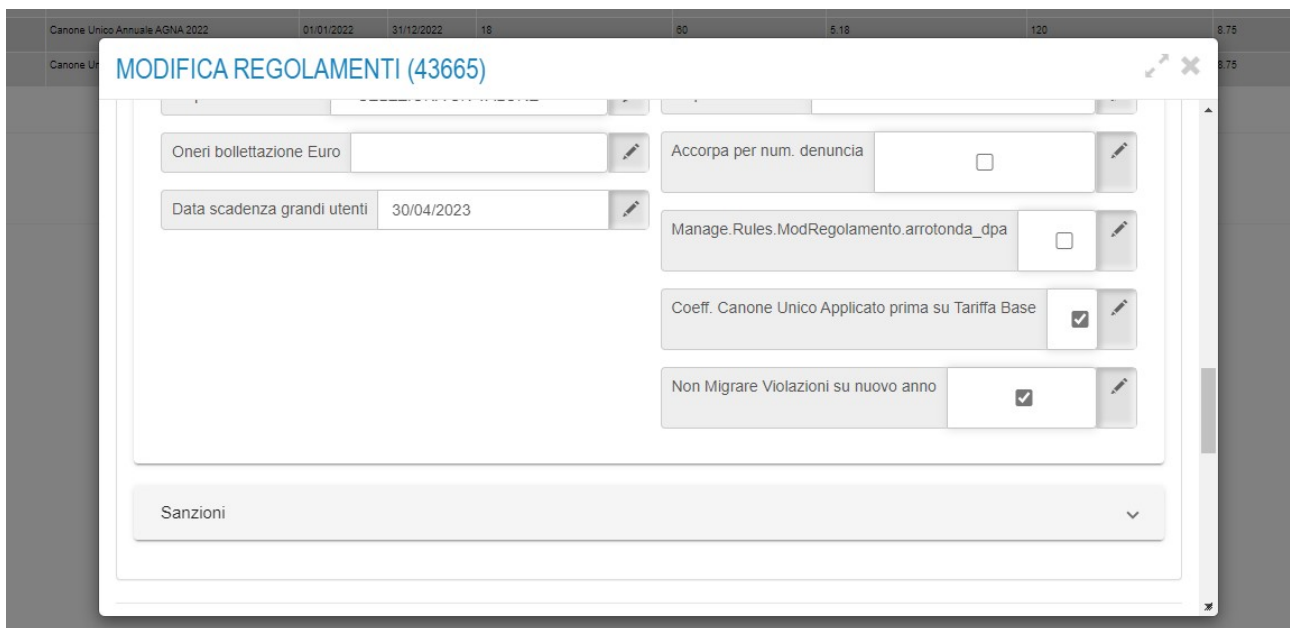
| Canone Unico Annuale AGNA 2022 | 01/01/2022 | 31/12/2022 | 18 | 60 | 5.18 | 120 | 8.75 |
|---|---|---|---|---|---|---|---|
| Canone Un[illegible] | | | | | | | 8.75 |

MODIFICA REGOLAMENTI (43665)

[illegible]

Oneri bollettazione Euro

Data scadenza grandi utenti 30/04/2023

Accorpa per num. denuncia

Manage.Rules.ModRegolamento.arrotonda_dpa

Coeff. Canone Unico Applicato prima su Tariffa Base

Non Migrare Violazioni su nuovo anno

Sanzioni